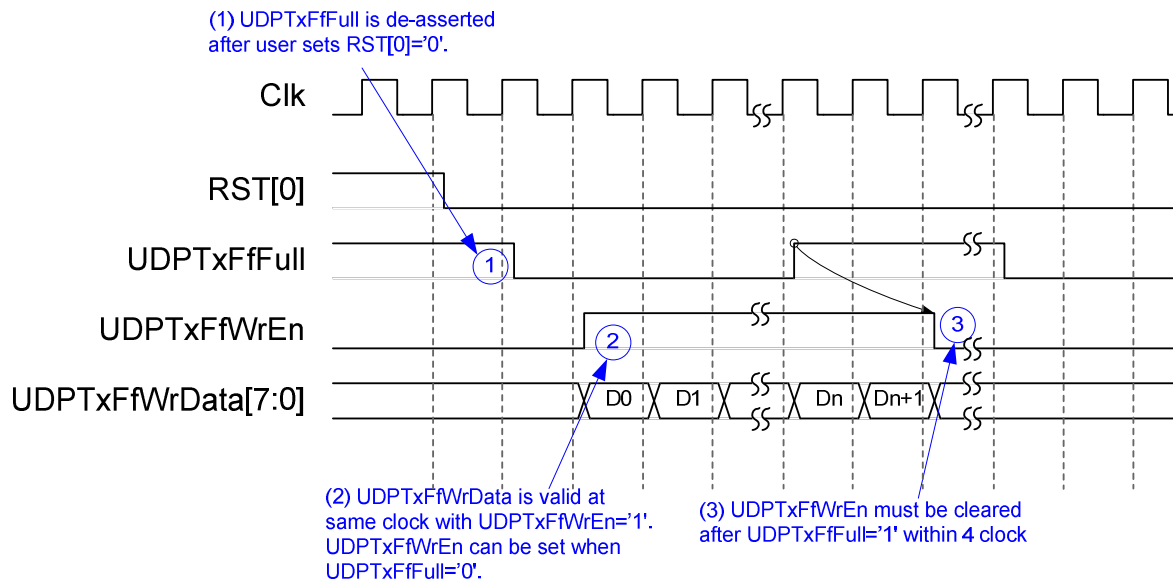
(1) UDPTxFfFull is de-asserted after user sets RST[0]='0'.

Clk

RST[0]

UDPTxFfFull

1

UDPTxFfWrEn

2

3

UDPTxFfWrData[7:0]

D0

D1

Dn

Dn+1

(2) UDPTxFfWrData is valid at same clock with UDPTxFfWrEn='1'. UDPTxFfWrEn can be set when UDPTxFfFull='0'.

(3) UDPTxFfWrEn must be cleared after UDPTxFfFull='1' within 4 clock